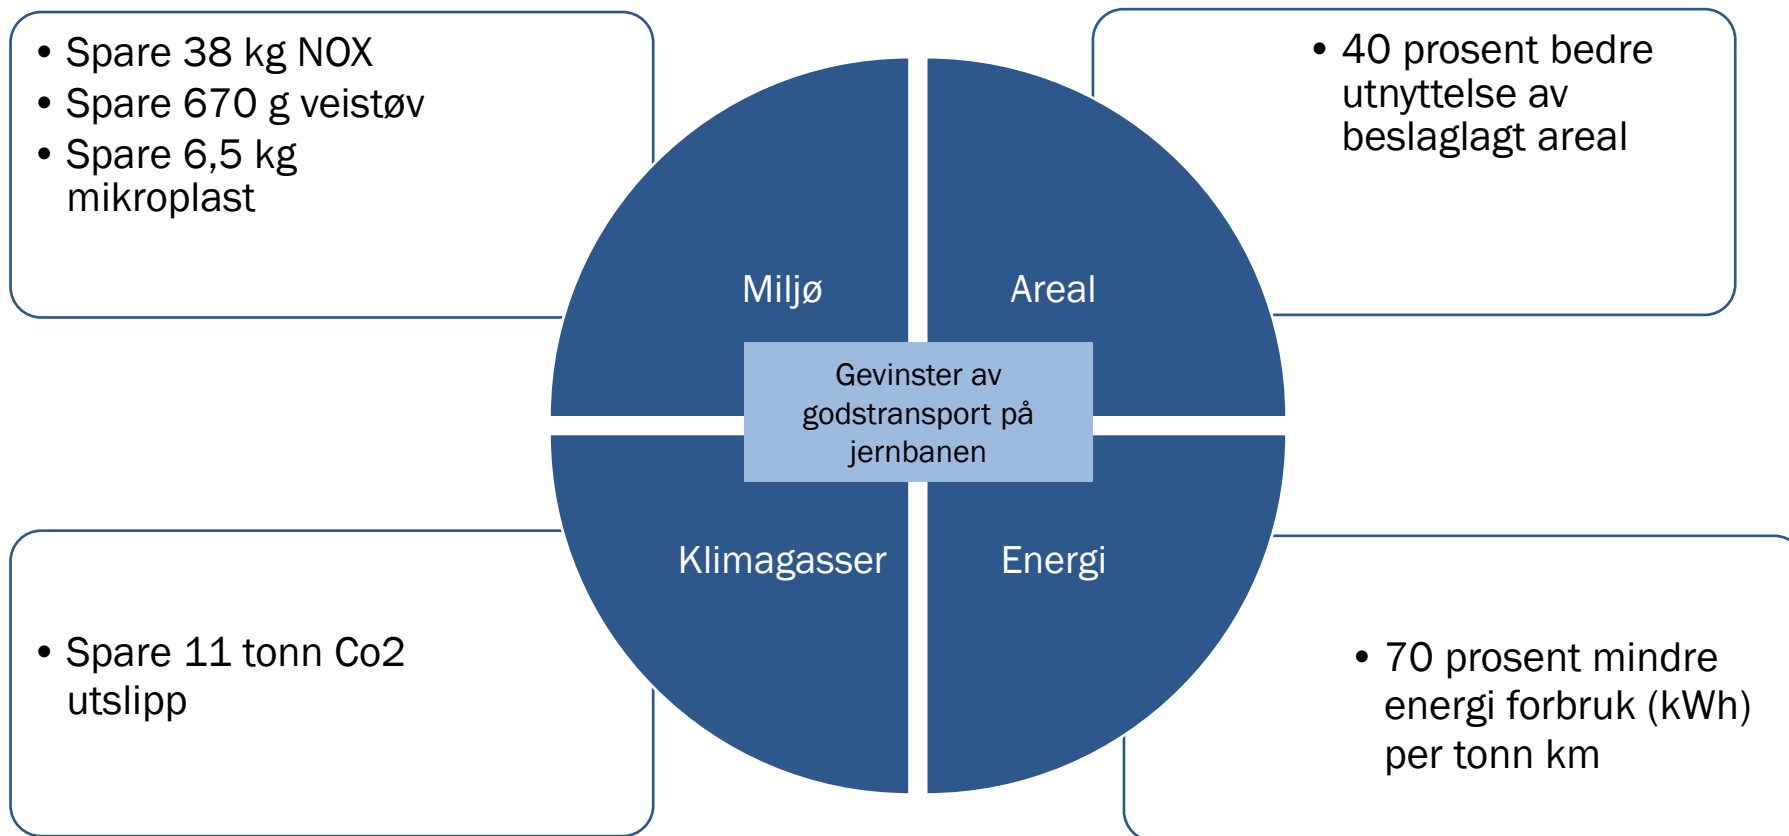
• Spare 38 kg NOX
• Spare 670 g veistøv
• Spare 6,5 kg mikroplast

• 40 prosent bedre utnyttelse av beslaglagt areal

Miljø

Areal

Gevinster av godstransport på jernbanen

Klimagasser

Energi

• Spare 11 tonn Co2 utslipp

• 70 prosent mindre energi forbruk (kWh) per tonn km